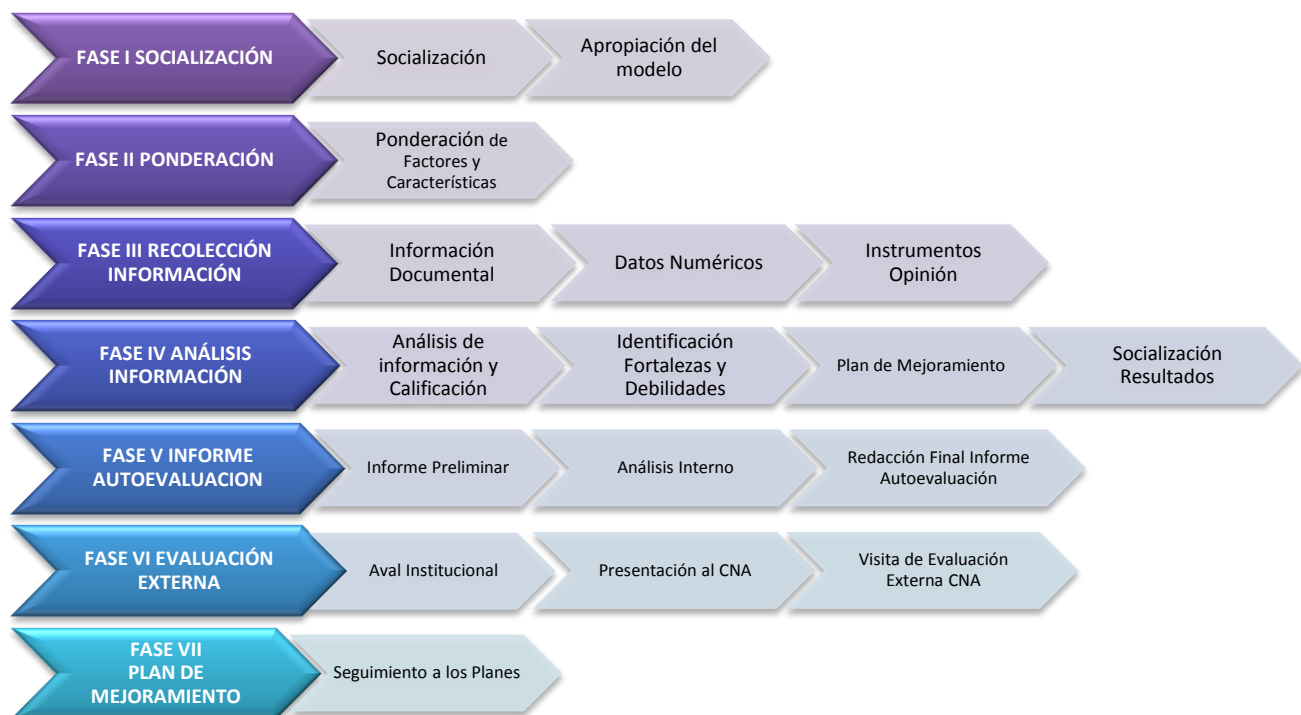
FASE I SOCIALIZACIÓN
Socialización
Apropiación del modelo

FASE II PONDERACIÓN
Ponderación de Factores y Características

FASE III RECOLECCIÓN INFORMACIÓN
Información Documental
Datos Numéricos
Instrumentos Opinión

FASE IV ANÁLISIS INFORMACIÓN
Análisis de información y Calificación
Identificación Fortalezas y Debilidades
Plan de Mejoramiento
Socialización Resultados

FASE V INFORME AUTOEVALUACION
Informe Preliminar
Análisis Interno
Redacción Final Informe Autoevaluación

FASE VI EVALUACIÓN EXTERNA
Aval Institucional
Presentación al CNA
Visita de Evaluación Externa CNA

FASE VII PLAN DE MEJORAMIENTO
Seguimiento a los Planes